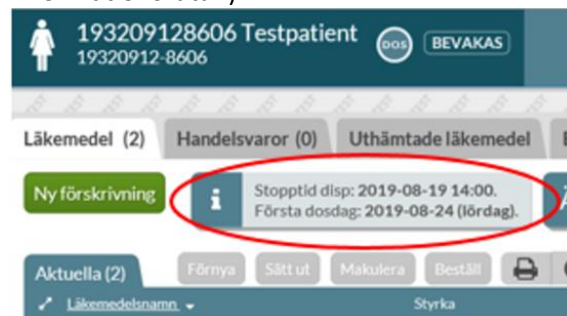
193209128606 Testpatient
19320912-8606
DOS
BEVAKAS

Läkemedel (2)
Handelsvaror (0)
Uthämtade läkemedel

Ny förskrivning

Stopptid disp: 2019-08-19 14:00.
Första dosdag: 2019-08-24 (lördag).

Aktuella (2)
Förnya
Sätt ut
Makulera
Beställ

Läkemedelsnamn
Styrka